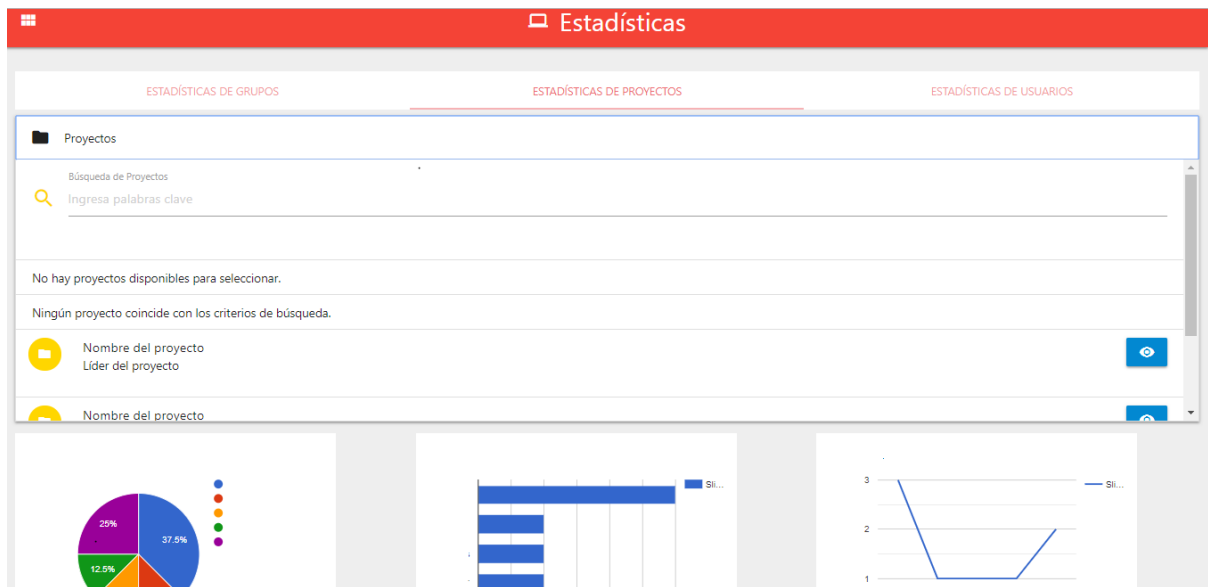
Estadísticas

ESTADÍSTICAS DE GRUPOS
ESTADÍSTICAS DE PROYECTOS
ESTADÍSTICAS DE USUARIOS

Proyectos

Búsqueda de Proyectos
Ingresa palabras clave

No hay proyectos disponibles para seleccionar.

Ningún proyecto coincide con los criterios de búsqueda.

Nombre del proyecto
Líder del proyecto

Nombre del proyecto

25%
37.5%
12.5%

Sli...

3
2
1
Sli...